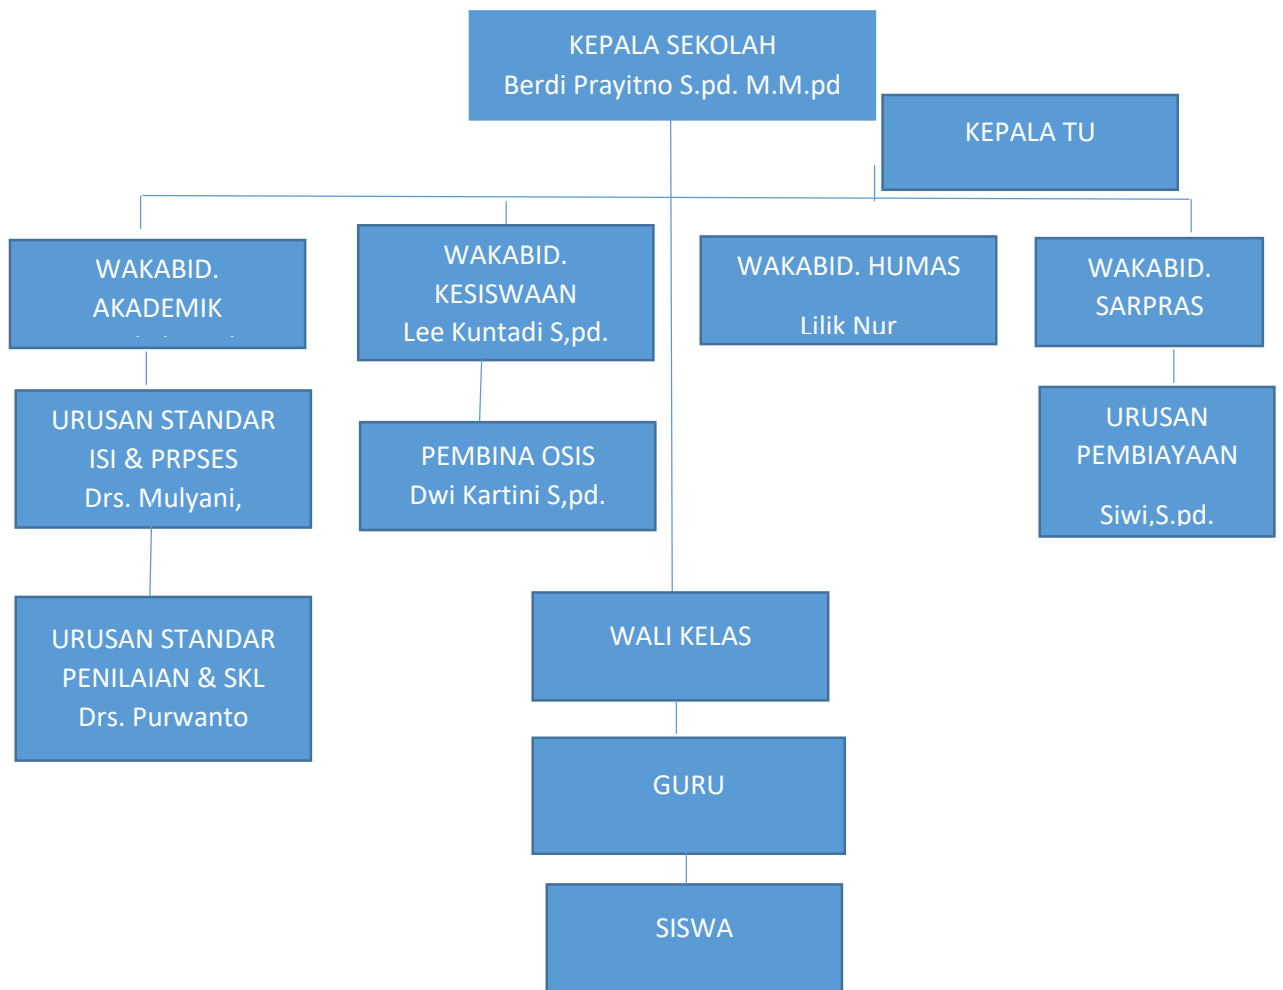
KEPALA SEKOLAH
Berdi Prayitno S.pd. M.M.pd

KEPALA TU

WAKABID. AKADEMIK
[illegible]

WAKABID. KESISWAAN
Lee Kuntadi S,pd.

WAKABID. HUMAS
Lilik Nur

WAKABID. SARPRAS

URUSAN STANDAR ISI & PRPSES
Drs. Mulyani,

PEMBINA OSIS
Dwi Kartini S,pd.

URUSAN PEMBIAYAAN
Siwi,S.pd.

URUSAN STANDAR PENILAIAN & SKL
Drs. Purwanto

WALI KELAS

GURU

SISWA